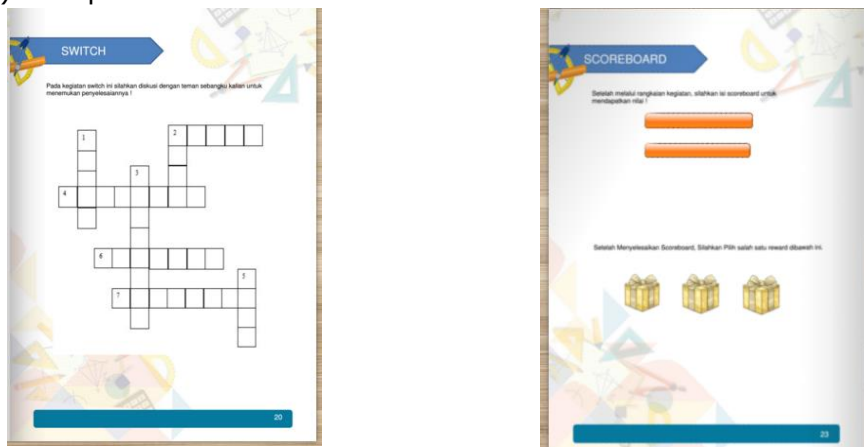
SWITCH

Pada kegiatan switch ini silahkan diskusi dengan teman sebangku kalian untuk menemukan penyelesaiannya !

1
2
3
4
5
6
7

20

SCOREBOARD

Setelah melalui rangkaian kegiatan, silahkan isi scoreboard untuk mendapatkan nilai !

Setelah Menyelesaikan Scoreboard, Silahkan Pilih salah satu reward dibawah ini.

23